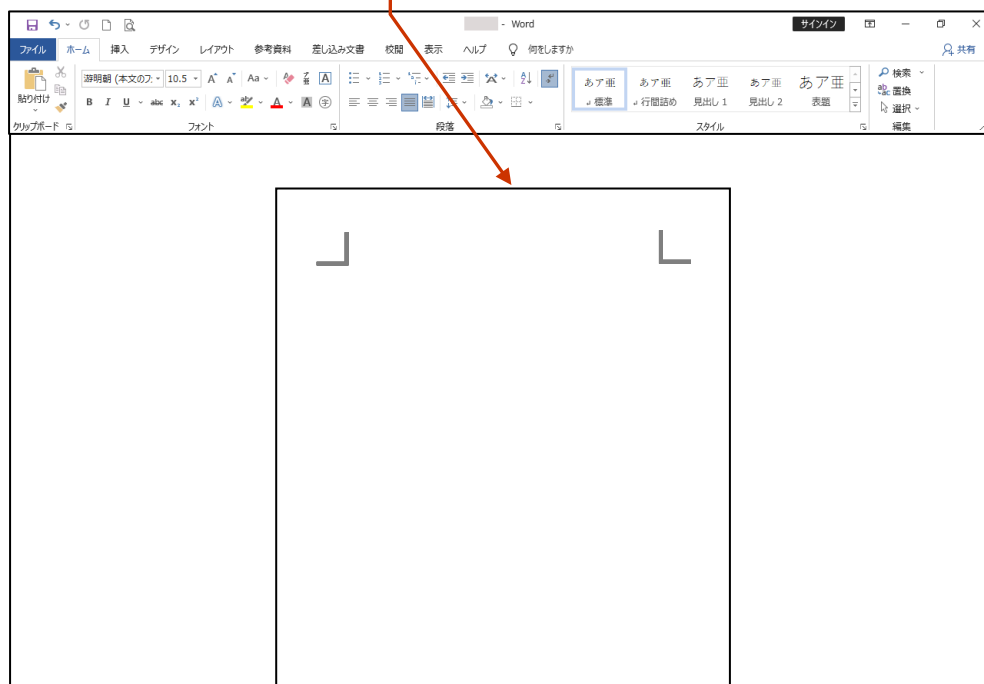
- Word
サインイン
ファイル ホーム 挿入 デザイン レイアウト 参考資料 差し込み文書 校閲 表示 ヘルプ 何をしますか
共有
貼り付け
游明朝 (本文のフ 10.5 A A Aa
B I U abc $x_2$ $x^2$ A A
クリップボード
フォント
段落
あア亜 標準
あア亜 行間詰め
あア亜 見出し 1
あア亜 見出し 2
あア亜 表題
スタイル
検索
置換
選択
編集